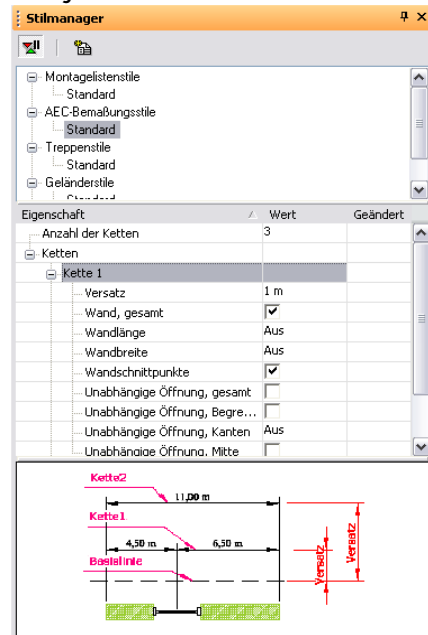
Stilmanager

Montagelistenstile
Standard
AEC-Bemaßungsstile
Standard
Treppenstile
Standard
Geländerstile
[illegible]

| Eigenschaft | Wert | Geändert |
|---|---|---|
| Anzahl der Ketten | 3 | |
| Ketten | | |
| Kette 1 | | |
| Versatz | 1 m | |
| Wand, gesamt | ✔ | |
| Wandlänge | Aus | |
| Wandbreite | Aus | |
| Wandschnittpunkte | ✔ | |
| Unabhängige Öffnung, gesamt | | |
| Unabhängige Öffnung, Begre... | | |
| Unabhängige Öffnung, Kanten | Aus | |
| Unabhängige Öffnung, Mitte | | |

Kette2
11,00 m
Kette1
4,50 m
6,50 m
Basislinie
Versatz
Versatz